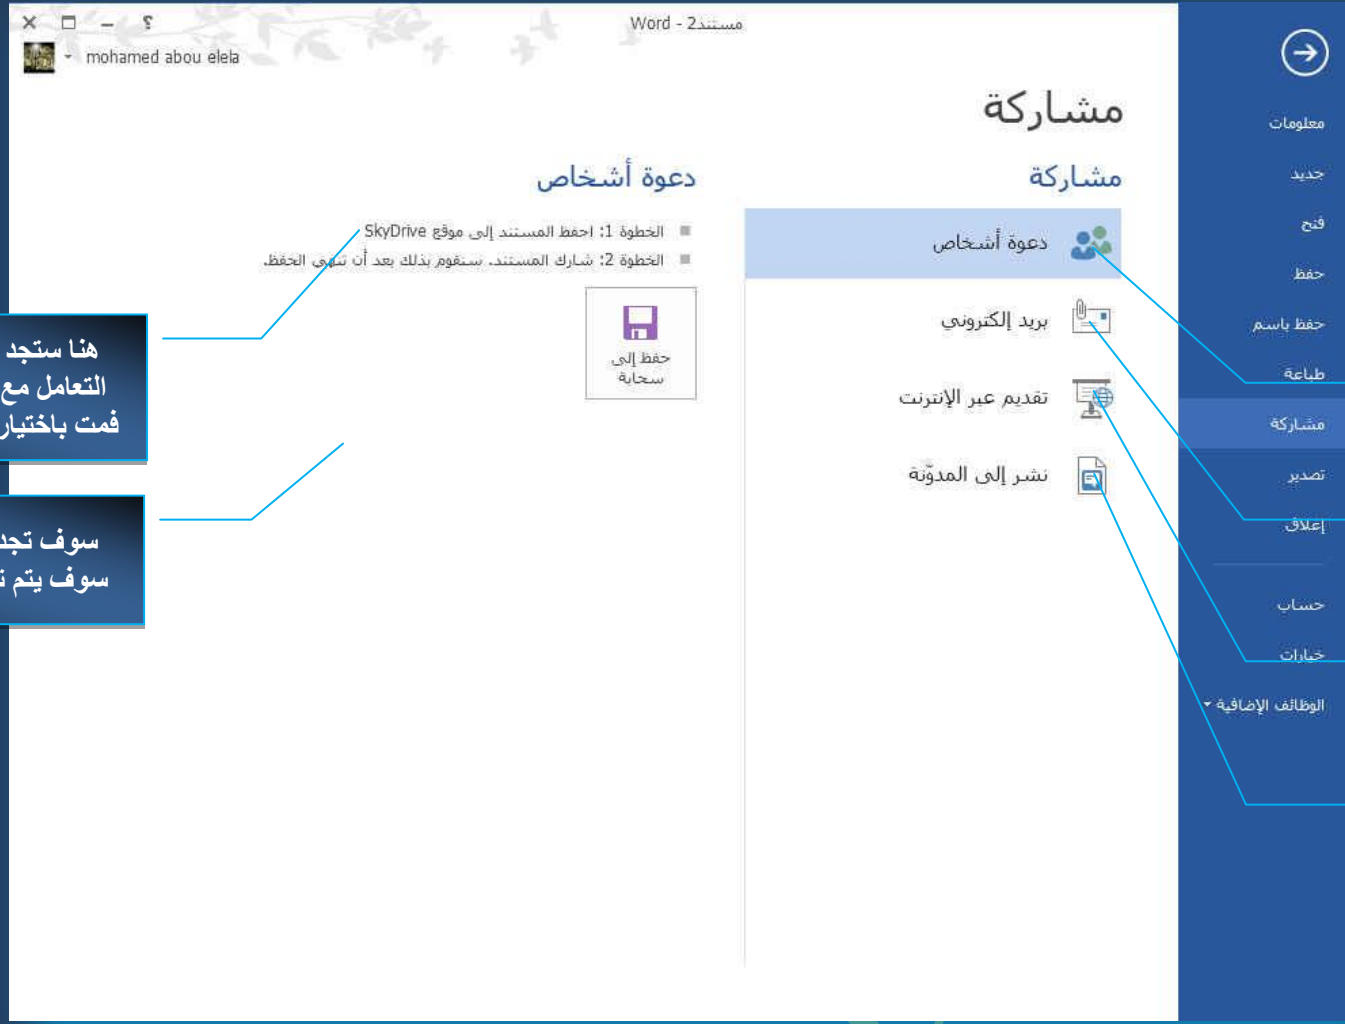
Word - مستند2

mohamed abou elela

معلومات
جديد
فتح
حفظ
حفظ باسم
طباعة
مشاركة
تصدير
إغلاق
حساب
خيارات
الوظائف الإضافية

مشاركة

مشاركة

دعوة أشخاص
بريد إلكتروني
تقديم عبر الإنترنت
نشر إلى المدوّنة

دعوة أشخاص

الخطوة 1: احفظ المستند إلى موقع SkyDrive
الخطوة 2: شارك المستند. ستقوم بذلك بعد أن تنهي الحفظ.

حفظ إلى سحابة

هنا ستجد
التعامل مع
قمت باختيار

سوف تجد
سوف يتم ت